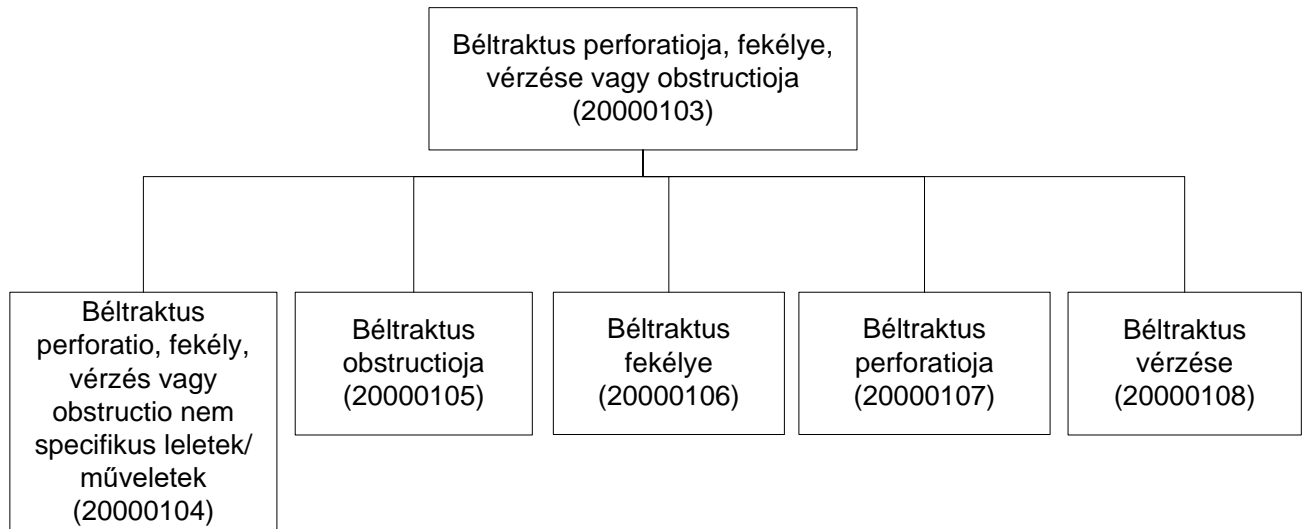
Béltraktus perforatioja, fekélye, vérzése vagy obstructioja (20000103)

Béltraktus perforatio, fekély, vérzés vagy obstructio nem specifikus leletek/ műveletek (20000104)

Béltraktus obstructioja (20000105)

Béltraktus fekélye (20000106)

Béltraktus perforatioja (20000107)

Béltraktus vérzése (20000108)